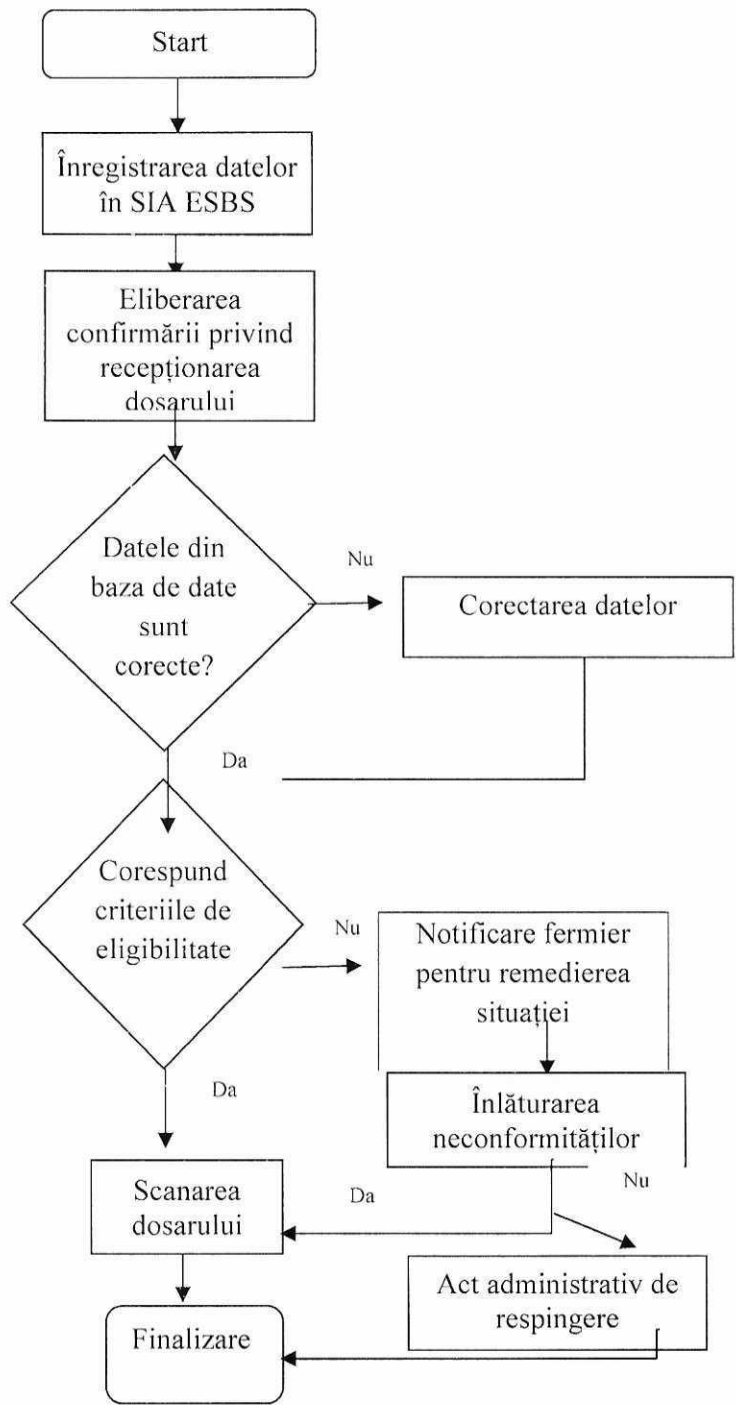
Start

Înregistrarea datelor în SIA ESBS

Eliberarea confirmării privind recepționarea dosarului

Datele din baza de date sunt corecte?

Nu

Corectarea datelor

Da

Corespund criteriile de eligibilitate

Nu

Notificare fermier pentru remedierea situației

Da

Înlăturarea neconformităților

Nu

Da

Scanarea dosarului

Act administrativ de respingere

Finalizare